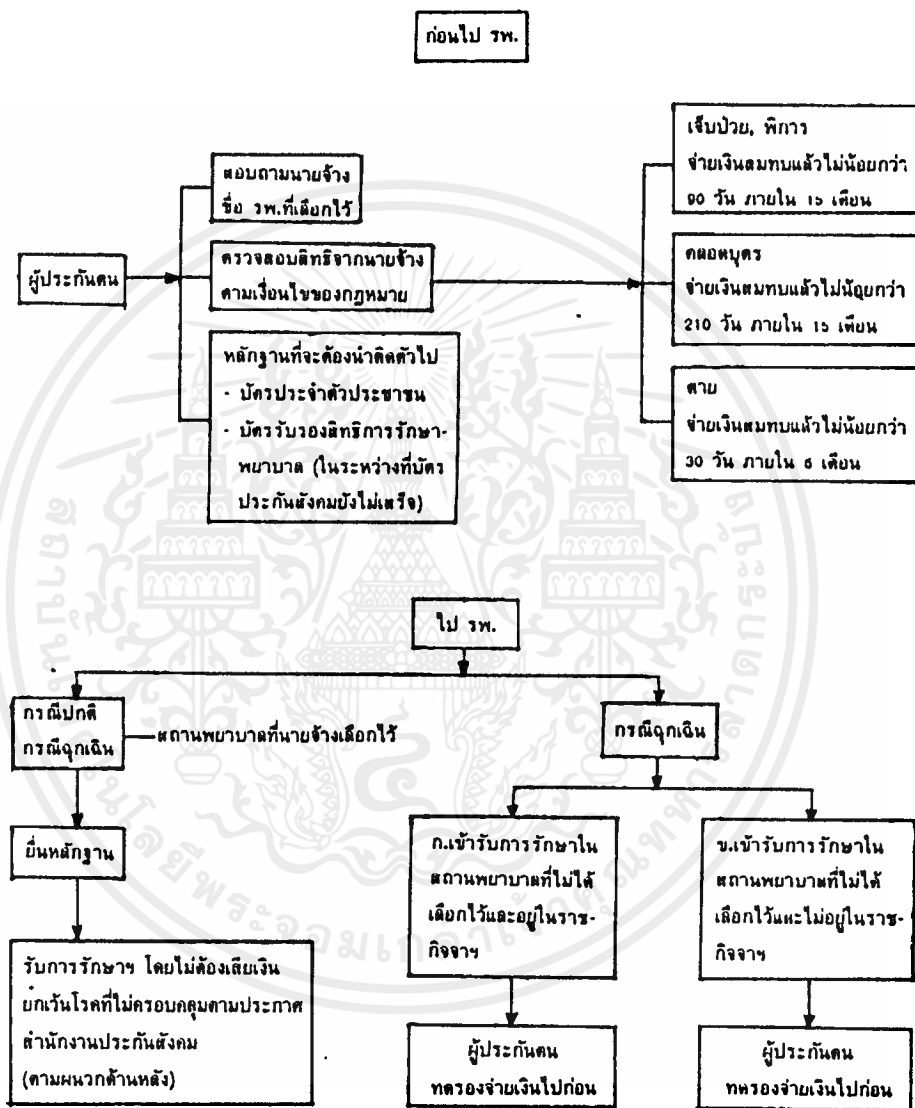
ก่อนไป รพ.

ผู้ประกันตน

สอบถามนายจ้าง ชื่อ รพ.ที่เลือกไว้

ตรวจสอบสิทธิจากนายจ้าง ตามเงื่อนไขของกฎหมาย

หลักฐานที่จะต้องนำติดตัวไป
- บัตรประจำตัวประชาชน
- บัตรรับรองสิทธิการรักษาพยาบาล (ในระหว่างที่บัตรประกันสังคมยังไม่เสร็จ)

เจ็บป่วย, พิการ จ่ายเงินสมทบแล้วไม่น้อยกว่า 90 วัน ภายใน 15 เดือน

คลอดบุตร จ่ายเงินสมทบแล้วไม่น้อยกว่า 210 วัน ภายใน 15 เดือน

ตาย จ่ายเงินสมทบแล้วไม่น้อยกว่า 30 วัน ภายใน 6 เดือน

ไป รพ.

กรณีปกติ กรณีฉุกเฉิน

สถานพยาบาลที่นายจ้างเลือกไว้

ยื่นหลักฐาน

รับการรักษาฯ โดยไม่ต้องเสียเงิน ยกเว้นโรคที่ไม่ครอบคลุมตามประกาศสำนักงานประกันสังคม (ตามผนวกด้านหลัง)

กรณีฉุกเฉิน

ก.เข้ารับการรักษาในสถานพยาบาลที่ไม่ได้เลือกไว้และอยู่ในราชกิจจาฯ

ผู้ประกันตน ทดรองจ่ายเงินไปก่อน

ข.เข้ารับการรักษาในสถานพยาบาลที่ไม่ได้เลือกไว้และไม่อยู่ในราชกิจจาฯ

ผู้ประกันตน ทดรองจ่ายเงินไปก่อน